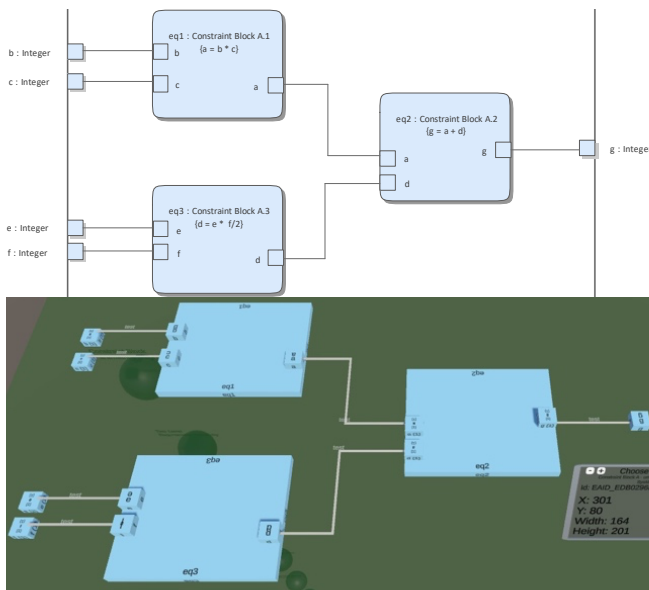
eq1 : Constraint Block A.1
{a = b * c}

b : Integer

b

c : Integer

c

a

eq2 : Constraint Block A.2
{g = a + d}

a

d

g

g : Intege

eq3 : Constraint Block A.3
{d = e * f/2}

e : Integer

e

f : Integer

f

d

eq1

eq3

eq2

eq2

eq3

Choose

Id: EAID_EDB02

X: 301
Y: 80
Width: 164
Height: 201